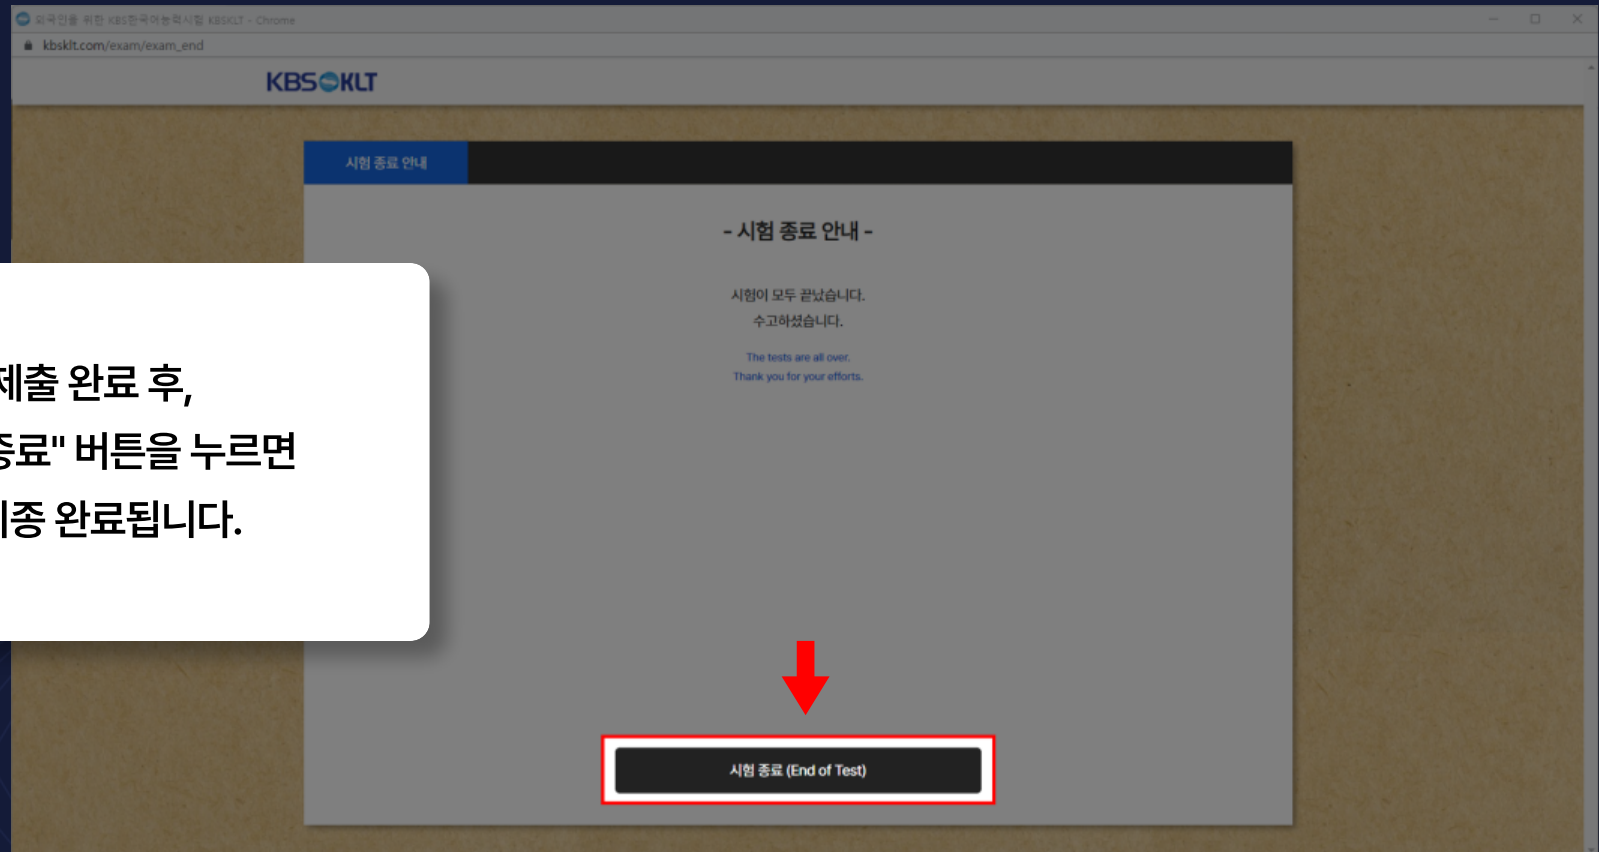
외국인을 위한 KBS한국어능력시험 KBSKLT - Chrome

kbsklt.com/exam/exam_end

KBS KLT

시험 종료 안내

- 시험 종료 안내 -

시험이 모두 끝났습니다.
수고하셨습니다.

The tests are all over.
Thank you for your efforts.

시험 종료 (End of Test)

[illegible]제출 완료 후,
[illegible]종료" 버튼을 누르면
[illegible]종 완료됩니다.